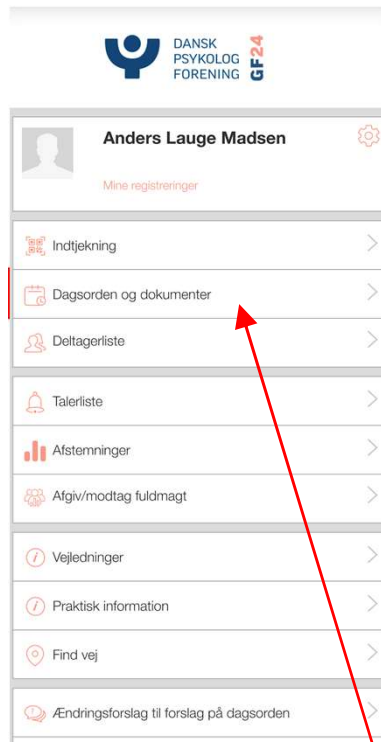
DANSK
PSYKOLOG
FORENING
GF24

Anders Lauge Madsen

Mine registreringer

Indtjekning

Dagsorden og dokumenter

Deltagerliste

Talerliste

Afstemninger

Afgiv/modtag fuldmagt

Vejledninger

Praktisk information

Find vej

Ændringsforslag til forslag på dagsorden